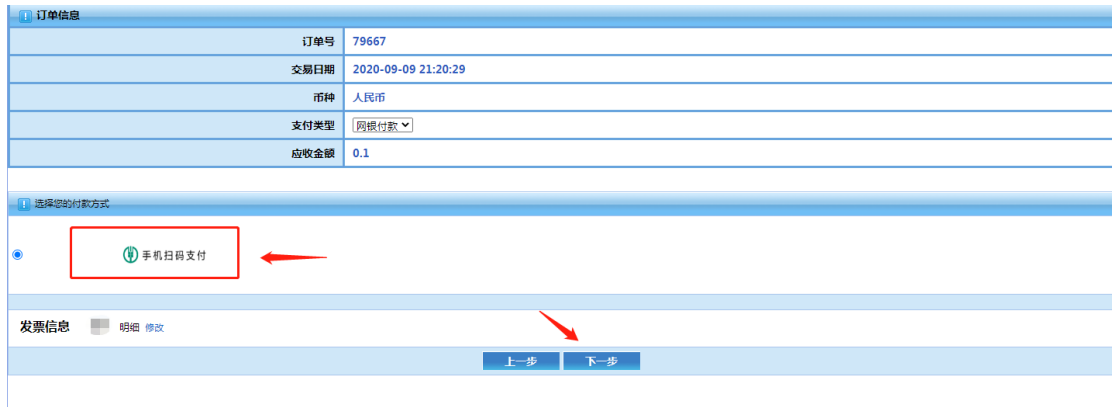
订单信息

| | |
|---|---|
| 订单号 | 79667 |
| 交易日期 | 2020-09-09 21:20:29 |
| 币种 | 人民币 |
| 支付类型 | 网银付款 |
| 应收金额 | 0.1 |

选择您的付款方式

手机扫码支付

发票信息 明细 修改

上一步 下一步